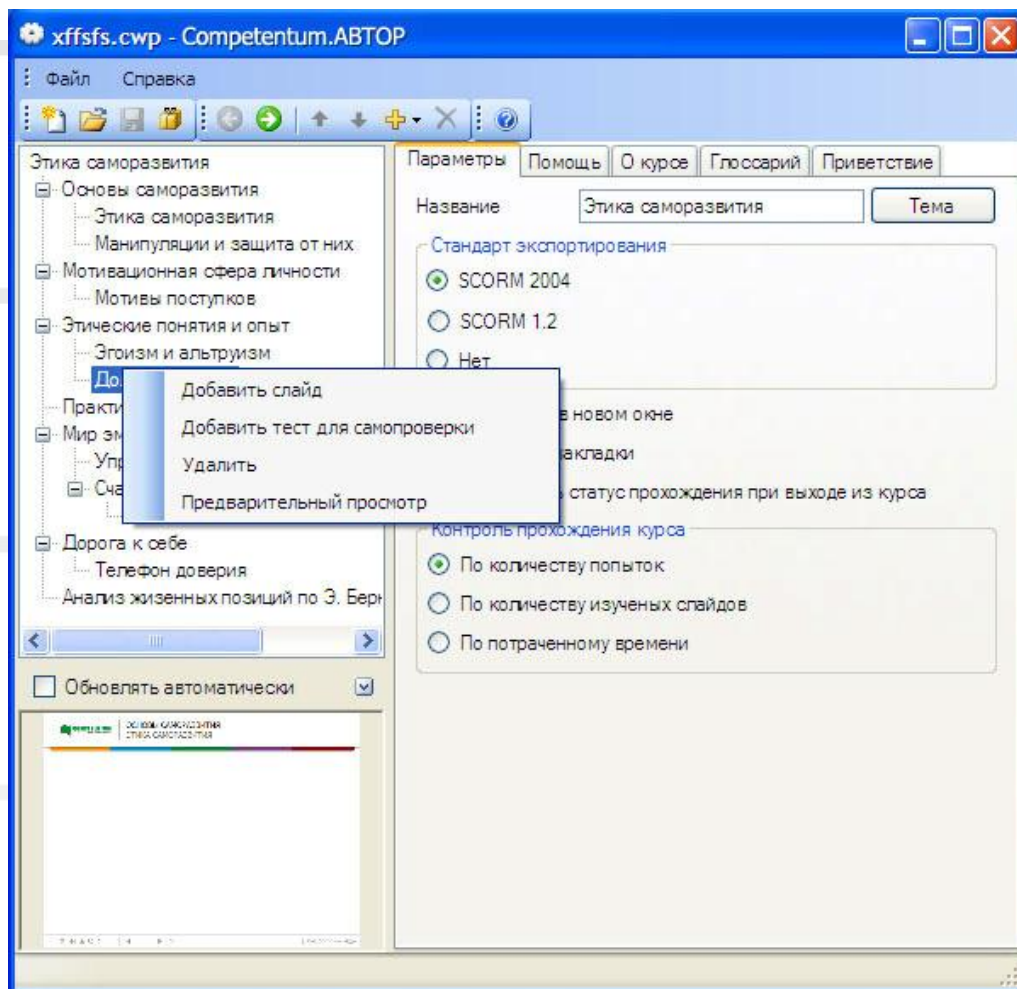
xffsfs.cwp - Competentum.АВТОР

Файл Справка

Этика саморазвития
Основы саморазвития
Этика саморазвития
Манипуляции и защита от них
Мотивационная сфера личности
Мотивы поступков
Этические понятия и опыт
Эгоизм и альтруизм
До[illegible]
Практи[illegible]
Мир эм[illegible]
Упр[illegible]
Сча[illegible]
Дорога к себе
Телефон доверия
Анализ жизненных позиций по Э. Бер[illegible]

Добавить слайд
Добавить тест для самопроверки
Удалить
Предварительный просмотр

Обновлять автоматически

Основы саморазвития
Этика саморазвития

Параметры | Помощь | О курсе | Глоссарий | Приветствие

Название | Этика саморазвития | Тема

Стандарт экспортирования
SCORM 2004
SCORM 1.2
Нет

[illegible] в новом окне
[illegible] акладки
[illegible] статус прохождения при выходе из курса

Контроль прохождения курса
По количеству попыток
По количеству изученых слайдов
По потраченному времени